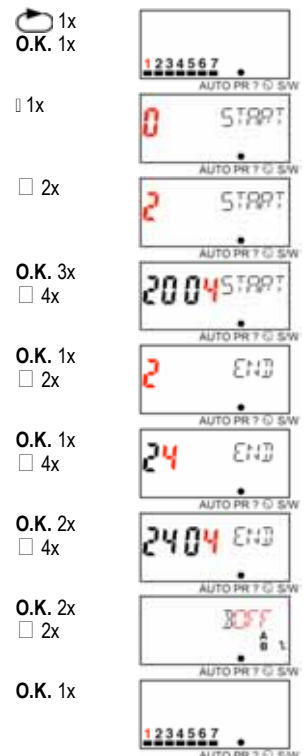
1x
O.K. 1x

1234567
AUTO PR ? S/W

▯ 1x

0 START
AUTO PR ? S/W

□ 2x

2 START
AUTO PR ? S/W

O.K. 3x
□ 4x

2004 START
AUTO PR ? S/W

O.K. 1x
□ 2x

2 END
AUTO PR ? S/W

O.K. 1x
□ 4x

24 END
AUTO PR ? S/W

O.K. 2x
□ 4x

2404 END
AUTO PR ? S/W

O.K. 2x
□ 2x

BOFF
A
B
AUTO PR ? S/W

O.K. 1x

1234567
AUTO PR ? S/W